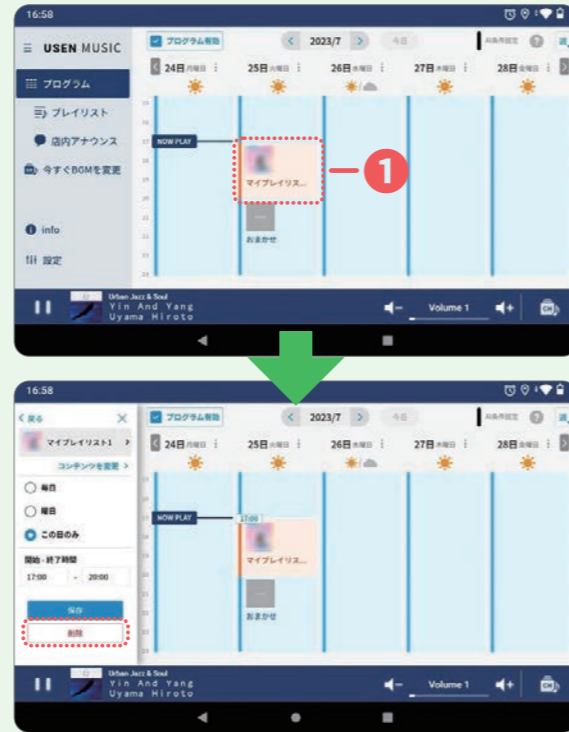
16:58

≡ USEN MUSIC

プログラム

プレイリスト

店内アナウンス

今すぐBGMを変更

info

設定

プログラム有効

2023/7

今日

24日 月曜日

25日 火曜日

26日 水曜日

27日 木曜日

28日 金曜日

NOW PLAY

マイプレイリス...

おまかせ

1

Urban Jazz & Soul
Yin And Yang
Uyama Hiroto

Volume 1

16:58

戻る

マイプレイリスト1

コンテンツを変更

毎日

曜日

この日のみ

開始・終了時間

17:00 - 20:00

保存

削除

プログラム有効

2023/7

今日

24日 月曜日

25日 火曜日

26日 水曜日

27日 木曜日

28日 金曜日

NOW PLAY

17:00

マイプレイリス...

おまかせ

Urban Jazz & Soul
Yin And Yang
Uyama Hiroto

Volume 1